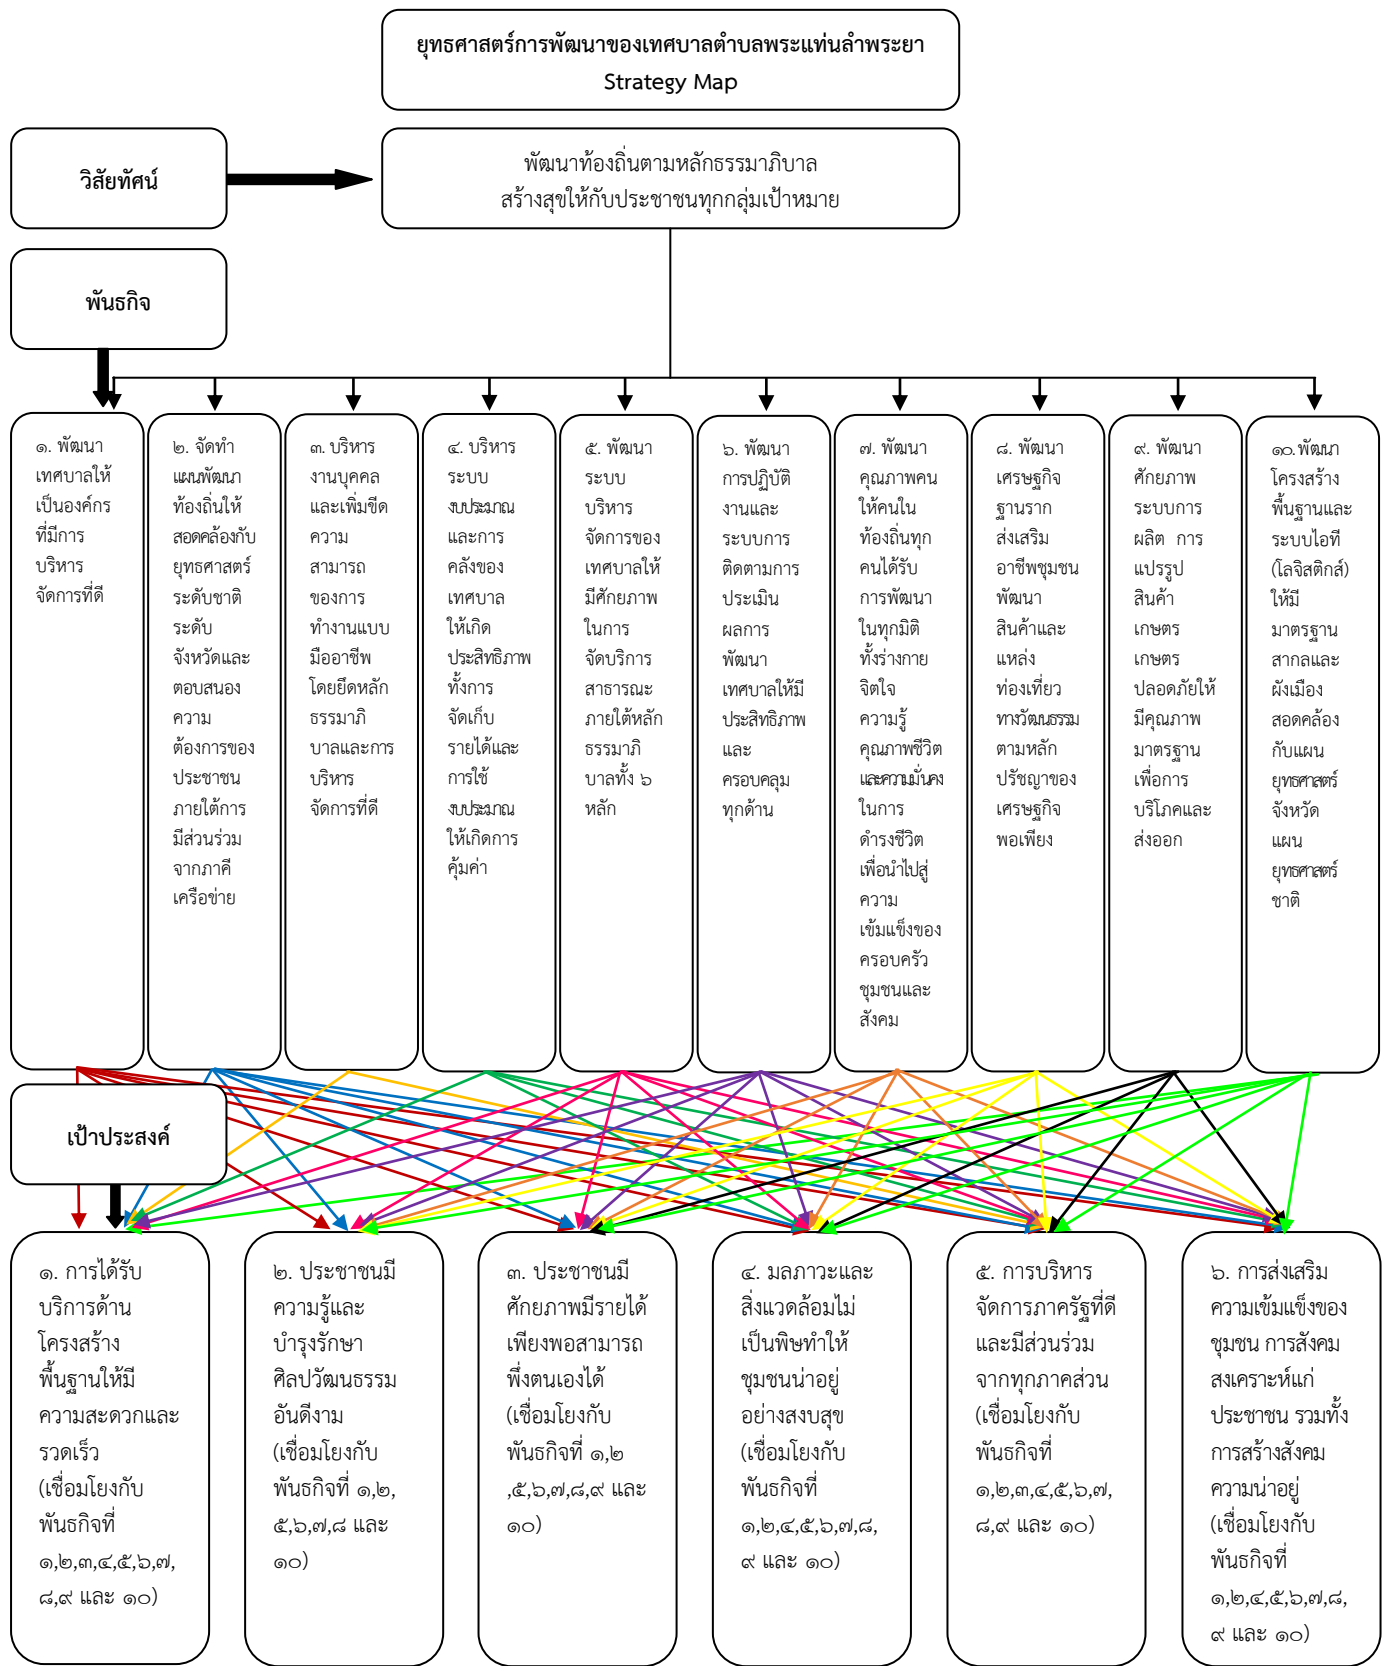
ยุทธศาสตร์การพัฒนาของเทศบาลตำบลพระแท่นลำพระยา
Strategy Map

วิสัยทัศน์

พัฒนาท้องถิ่นตามหลักธรรมาภิบาล
สร้างสุขให้กับประชาชนทุกกลุ่มเป้าหมาย

พันธกิจ

๑. พัฒนาเทศบาลให้เป็นองค์กรที่มีการบริหารจัดการที่ดี

๒. จัดทำแผนพัฒนาท้องถิ่นให้สอดคล้องกับยุทธศาสตร์ระดับชาติ ระดับจังหวัดและตอบสนองความต้องการของประชาชนภายใต้การมีส่วนร่วมจากภาคีเครือข่าย

๓. บริหารงานบุคคลและเพิ่มขีดความสามารถของการทำงานแบบมืออาชีพ โดยยึดหลักธรรมาภิบาลและการบริหารจัดการที่ดี

๔. บริหารระบบงบประมาณและการคลังของเทศบาลให้เกิดประสิทธิภาพทั้งการจัดเก็บรายได้และการใช้งบประมาณให้เกิดการคุ้มค่า

๕. พัฒนาระบบบริหารจัดการของเทศบาลให้มีศักยภาพในการจัดบริการสาธารณะภายใต้หลักธรรมาภิบาลทั้ง ๖ หลัก

๖. พัฒนาการปฏิบัติงานและระบบการติดตามการประเมินผลการพัฒนาเทศบาลให้มีประสิทธิภาพและครอบคลุมทุกด้าน

๗. พัฒนาคุณภาพคนให้คนในท้องถิ่นทุกคนได้รับการพัฒนาในทุกมิติทั้งร่างกาย จิตใจ ความรู้ คุณภาพชีวิตและความมั่นคงในการดำรงชีวิต เพื่อนำไปสู่ความเข้มแข็งของครอบครัว ชุมชนและสังคม

๘. พัฒนาเศรษฐกิจฐานรากส่งเสริมอาชีพชุมชน พัฒนาสินค้าและแหล่งท่องเที่ยวทางวัฒนธรรมตามหลักปรัชญาของเศรษฐกิจพอเพียง

๙. พัฒนาศักยภาพระบบการผลิต การแปรรูปสินค้าเกษตร เกษตรปลอดภัยให้มีคุณภาพมาตรฐานเพื่อการบริโภคและส่งออก

๑๐.พัฒนาโครงสร้างพื้นฐานและระบบไอที (โลจิสติกส์) ให้มีมาตรฐานสากลและผังเมืองสอดคล้องกับแผนยุทธศาสตร์จังหวัด แผนยุทธศาสตร์ชาติ

เป้าประสงค์

๑. การได้รับบริการด้านโครงสร้างพื้นฐานให้มีความสะดวกและรวดเร็ว (เชื่อมโยงกับพันธกิจที่ ๑,๒,๓,๔,๕,๖,๗,๘,๙ และ ๑๐)

๒. ประชาชนมีความรู้และบำรุงรักษาศิลปวัฒนธรรมอันดีงาม (เชื่อมโยงกับพันธกิจที่ ๑,๒,๕,๖,๗,๘ และ ๑๐)

๓. ประชาชนมีศักยภาพมีรายได้เพียงพอสามารถพึ่งตนเองได้ (เชื่อมโยงกับพันธกิจที่ ๑,๒ ,๕,๖,๗,๘,๙ และ ๑๐)

๔. มลภาวะและสิ่งแวดล้อมไม่เป็นพิษทำให้ชุมชนน่าอยู่อย่างสงบสุข (เชื่อมโยงกับพันธกิจที่ ๑,๒,๔,๕,๖,๗,๘,๙ และ ๑๐)

๕. การบริหารจัดการภาครัฐที่ดีและมีส่วนร่วมจากทุกภาคส่วน (เชื่อมโยงกับพันธกิจที่ ๑,๒,๓,๔,๕,๖,๗,๘,๙ และ ๑๐)

๖. การส่งเสริมความเข้มแข็งของชุมชน การสังคมสงเคราะห์แก่ประชาชน รวมทั้งการสร้างสังคมความน่าอยู่ (เชื่อมโยงกับพันธกิจที่ ๑,๒,๔,๕,๖,๗,๘,๙ และ ๑๐)